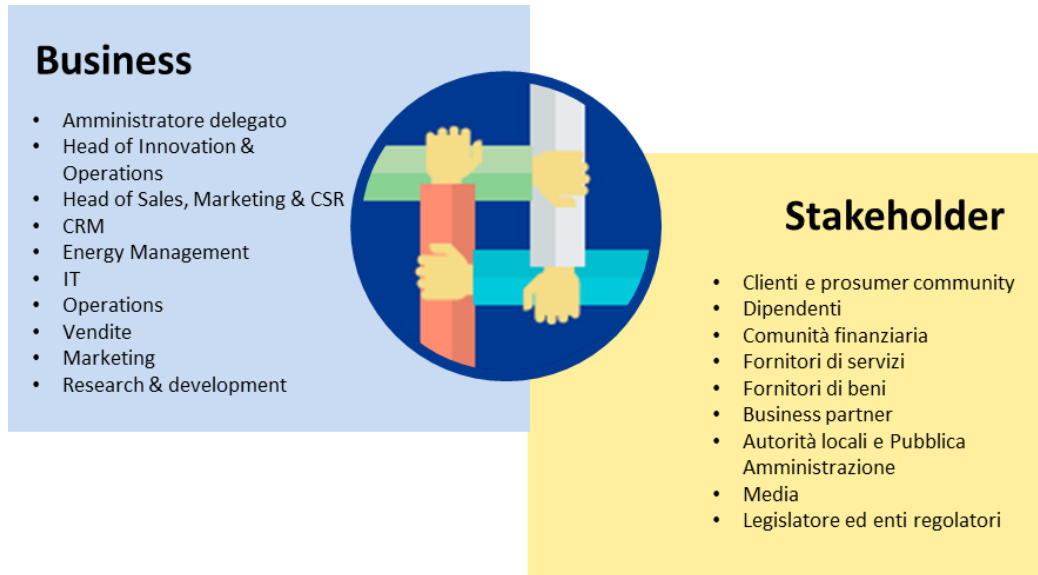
Business

- Amministratore delegato
- Head of Innovation & Operations
- Head of Sales, Marketing & CSR
- CRM
- Energy Management
- IT
- Operations
- Vendite
- Marketing
- Research & development

Stakeholder

- Clienti e prosumer community
- Dipendenti
- Comunità finanziaria
- Fornitori di servizi
- Fornitori di beni
- Business partner
- Autorità locali e Pubblica Amministrazione
- Media
- Legislatore ed enti regolatori